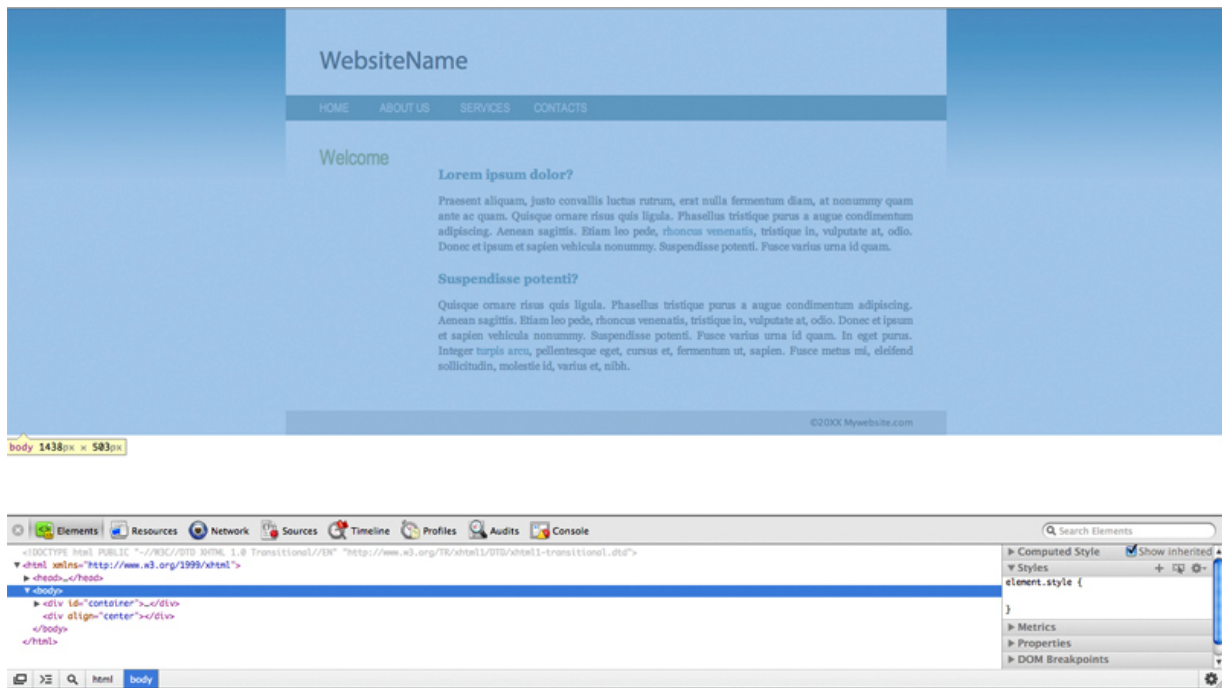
WebsiteName

HOME ABOUT US SERVICES CONTACTS

Welcome

Lorem ipsum dolor?

Praesent aliquam, justo convallis luctus rutrum, erat nulla fermentum diam, at nonummy quam ante ac quam. Quisque ornare risus quis ligula. Phasellus tristique purus a augue condimentum adipiscing. Aenean sagittis. Etiam leo pede, rhoncus venenatis, tristique in, vulputate at, odio. Donec et ipsum et sapien vehicula nonummy. Suspendisse potenti. Fusce varius urna id quam.

Suspendisse potenti?

Quisque ornare risus quis ligula. Phasellus tristique purus a augue condimentum adipiscing. Aenean sagittis. Etiam leo pede, rhoncus venenatis, tristique in, vulputate at, odio. Donec et ipsum et sapien vehicula nonummy. Suspendisse potenti. Fusce varius urna id quam. In eget purus. Integer turpis arcu, pellentesque eget, cursus et, fermentum ut, sapien. Fusce metus mi, eleifend sollicitudin, molestie id, varius et, nibh.

©20XX Mywebsite.com

body 1438px × 503px

Elements Resources Network Sources Timeline Profiles Audits Console

Search Elements

<!DOCTYPE html PUBLIC "-//W3C//DTD XHTML 1.0 Transitional//EN" "http://www.w3.org/TR/xhtml1/DTD/xhtml1-transitional.dtd">
<html xmlns="http://www.w3.org/1999/xhtml">
<head>…</head>
<body>
<div id="container">…</div>
<div align="center"></div>
</body>
</html>

Computed Style
Show inherited
Styles
element.style {

}
Metrics
Properties
DOM Breakpoints

html body